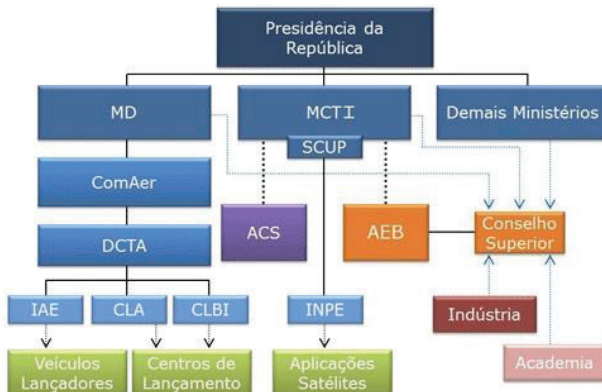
Presidência da República

MD

MCTI

SCUP

Demais Ministérios

ComAer

DCTA

ACS

AEB

Conselho Superior

IAE

CLA

CLBI

INPE

Indústria

Veículos Lançadores

Centros de Lançamento

Aplicações Satélites

Academia